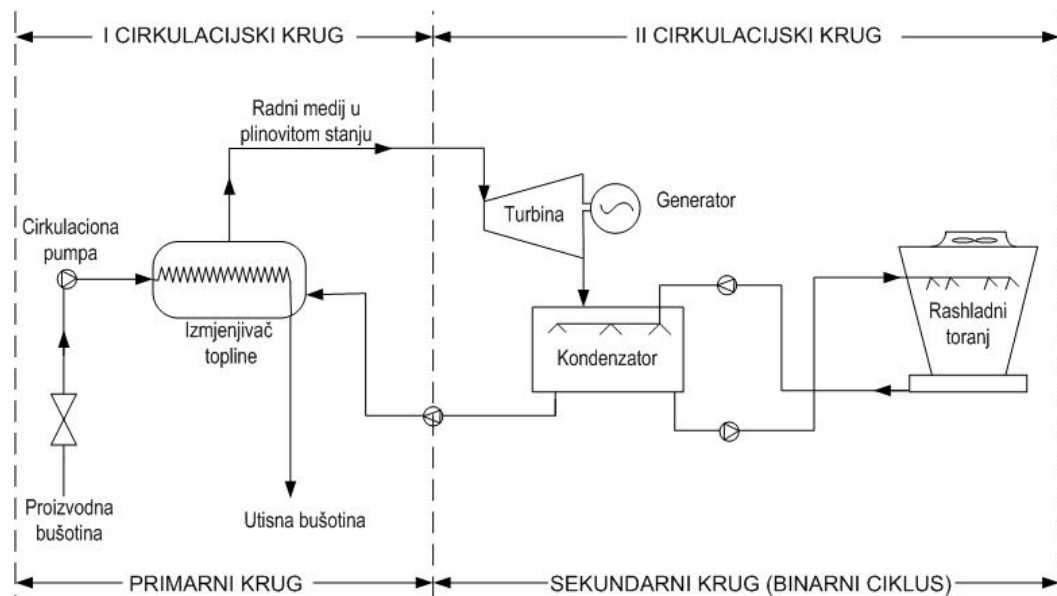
I CIRKULACIJSKI KRUG

II CIRKULACIJSKI KRUG

Radni medij u plinovitom stanju

Turbina

Generator

Cirkulaciona pumpa

Izmjenjivač topline

Kondenzator

Rashladni toranj

Proizvodna bušotina

Utisna bušotina

PRIMARNI KRUG

SEKUNDARNI KRUG (BINARNI CIKLUS)